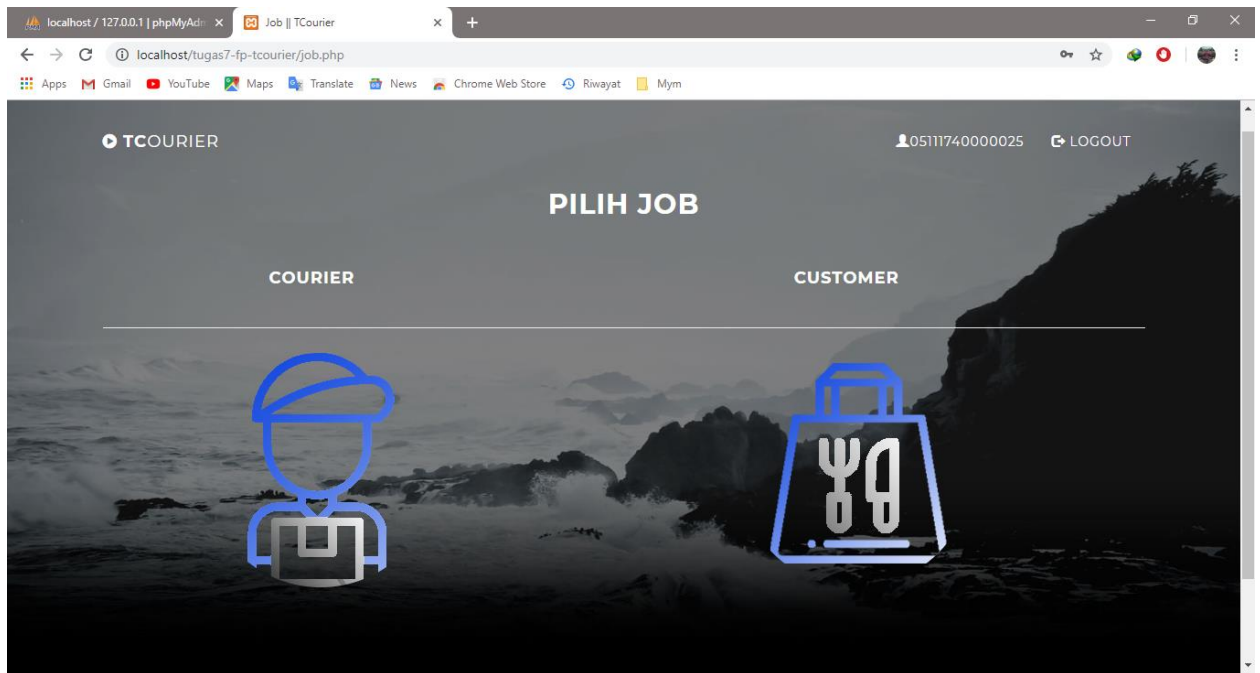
localhost / 127.0.0.1 | phpMyAdm ×
Job || TCourier ×
+

localhost/tugas7-fp-tcourier/job.php

Apps Gmail YouTube Maps Translate News Chrome Web Store Riwayat Mym

TCOURIER

05111740000025 LOGOUT

PILIH JOB

COURIER

CUSTOMER